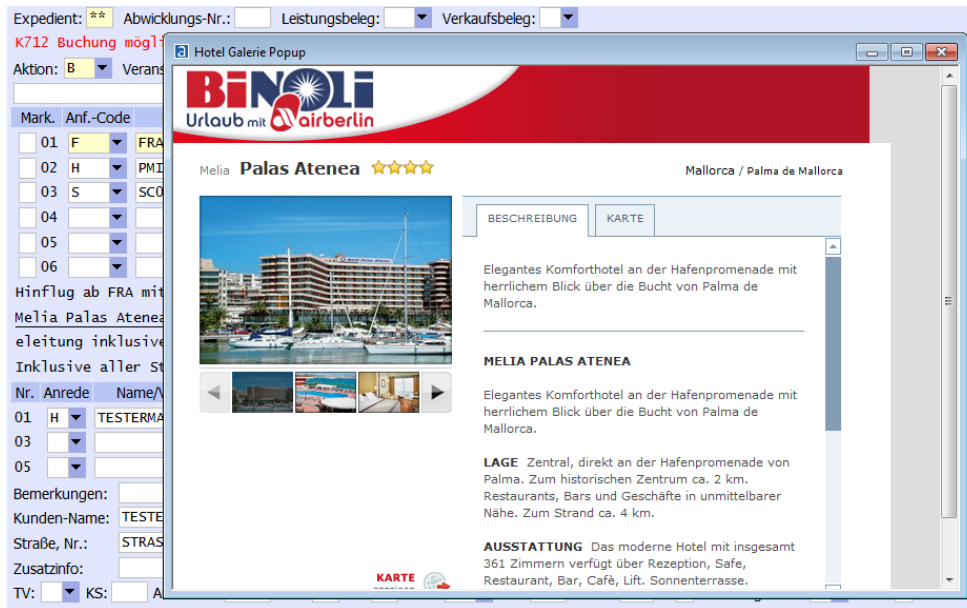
Expedient: ** Abwicklungs-Nr.: Leistungsbeleg: Verkaufsbeleg:

K712 Buchung mögl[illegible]

Aktion: B Verans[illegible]

| Mark. | Anf.-Code | |
|---|---|---|
| 01 | F | FRA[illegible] |
| 02 | H | PMI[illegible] |
| 03 | S | SCO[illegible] |
| 04 | | |
| 05 | | |
| 06 | | |

Hinflug ab FRA mit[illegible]

Melia Palas Atenea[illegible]

eleitung inklusive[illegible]

Inklusive aller St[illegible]

| Nr. | Anrede | Name/V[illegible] |
|---|---|---|
| 01 | H | TESTERMA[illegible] |
| 03 | | |
| 05 | | |

Bemerkungen:

Kunden-Name: TESTE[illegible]

Straße, Nr.: STRAS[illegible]

Zusatzinfo:

TV: KS: A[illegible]

Hotel Galerie Popup

BiNOLi Urlaub mit airberlin

Melia Palas Atenea

Mallorca / Palma de Mallorca

BESCHREIBUNG KARTE

Elegantes Komforthotel an der Hafenpromenade mit herrlichem Blick über die Bucht von Palma de Mallorca.

MELIA PALAS ATENEA

Elegantes Komforthotel an der Hafenpromenade mit herrlichem Blick über die Bucht von Palma de Mallorca.

LAGE Zentral, direkt an der Hafenpromenade von Palma. Zum historischen Zentrum ca. 2 km. Restaurants, Bars und Geschäfte in unmittelbarer Nähe. Zum Strand ca. 4 km.

AUSSTATTUNG Das moderne Hotel mit insgesamt 361 Zimmern verfügt über Rezeption, Safe, Restaurant, Bar, Cafè, Lift. Sonnenterrasse.

KARTE